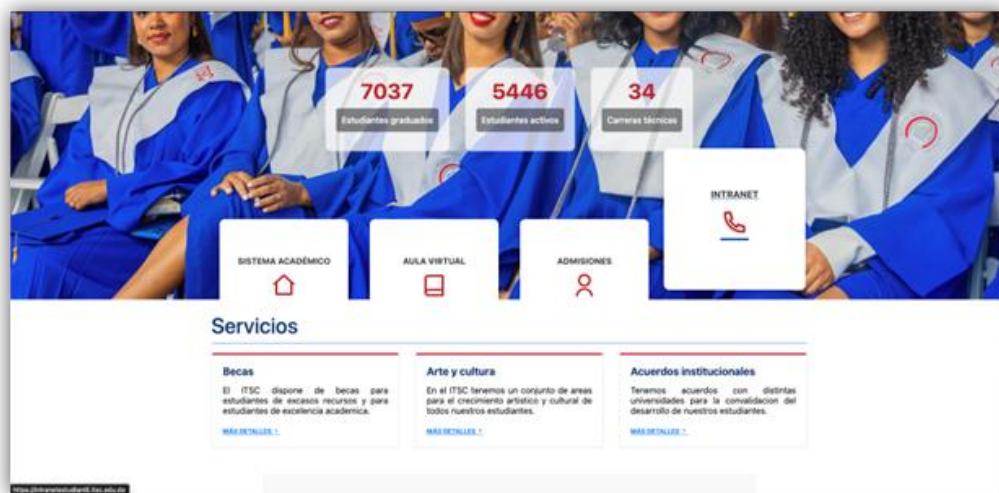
7037
Estudiantes graduados

5446
Estudiantes activos

34
Carreras técnicas

INTRANET

SISTEMA ACADÉMICO

AULA VIRTUAL

ADMISIONES

Servicios

Becas
El ITSC dispone de becas para estudiantes de escasos recursos y para estudiantes de excelencia academica.
MÁS DETALLES →

Arte y cultura
En el ITSC tenemos un conjunto de areas para el crecimiento artistico y cultural de todos nuestros estudiantes.
MÁS DETALLES →

Acuerdos institucionales
Tenemos acuerdos con distintas universidades para la convalidacion del desarrollo de nuestros estudiantes.
MÁS DETALLES →

https://intranetestudiantil.itsc.edu.do